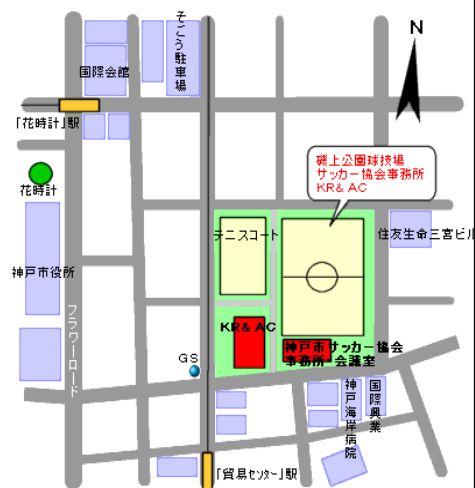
そごう駐車場

国際会館

N

「花時計」駅

花時計

磯上公園球技場
サッカー協会事務所
KR& AC

テニスコート

住友生命三宮ビル

神戸市役所

フラワーロード

KR& AC

神戸市サッカー協会
事務所　会議室

GS

神戸海岸病院

国際興業

「貿易センター」駅